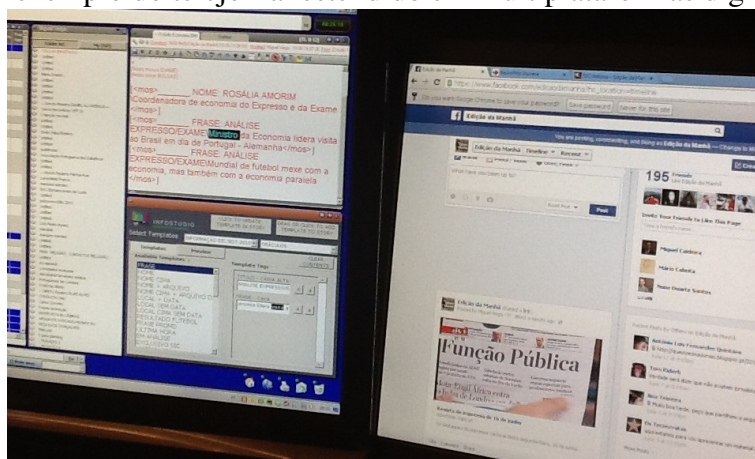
<mos>_______NOME: ROSÁLIA AMORIM
\Coordenadora de economia do Expresso e da Exame
</mos>|
<mos>_______FRASE: ANÁLISE
EXPRESSO/EXAME\Ministro da Economia lidera visita ao Brasil em dia de Portugal - Alemanha</mos>|
<mos>_______FRASE: ANÁLISE
EXPRESSO/EXAME\Mundial de futebol mexe com a economia, mas também com a economia paralela
</mos>

INFOSTUDIO
Select Templates
Templates
FRASE
NOME
Template Tags

Edição da Manhã
Edição da Manhã
Timeline
Recent
Post
195 Friends
Invite Your Friends to Like This Page
Miguel Cardoso
Mário Calheta
Nuno Duarte Santos
Edição da Manhã
Função Pública